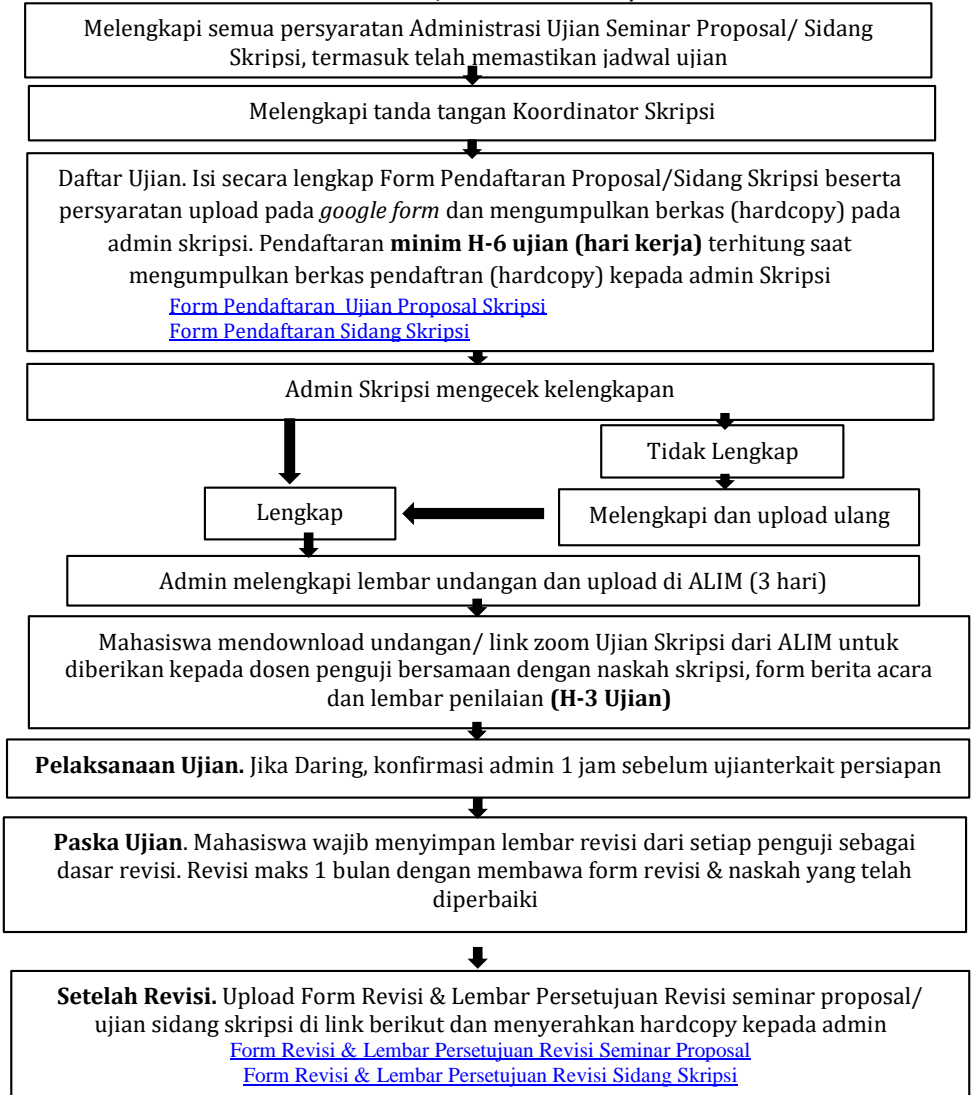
Melengkapi semua persyaratan Administrasi Ujian Seminar Proposal/ Sidang Skripsi, termasuk telah memastikan jadwal ujian

Melengkapi tanda tangan Koordinator Skripsi

Daftar Ujian. Isi secara lengkap Form Pendaftaran Proposal/Sidang Skripsi beserta persyaratan upload pada *google form* dan mengumpulkan berkas (hardcopy) pada admin skripsi. Pendaftaran **minim H-6 ujian (hari kerja)** terhitung saat mengumpulkan berkas pendaftran (hardcopy) kepada admin Skripsi
Form Pendaftaran Ujian Proposal Skripsi
Form Pendaftaran Sidang Skripsi

Admin Skripsi mengecek kelengkapan

Tidak Lengkap

Lengkap

Melengkapi dan upload ulang

Admin melengkapi lembar undangan dan upload di ALIM (3 hari)

Mahasiswa mendownload undangan/ link zoom Ujian Skripsi dari ALIM untuk diberikan kepada dosen penguji bersamaan dengan naskah skripsi, form berita acara dan lembar penilaian **(H-3 Ujian)**

**Pelaksanaan Ujian.** Jika Daring, konfirmasi admin 1 jam sebelum ujianterkait persiapan

**Paska Ujian**. Mahasiswa wajib menyimpan lembar revisi dari setiap penguji sebagai dasar revisi. Revisi maks 1 bulan dengan membawa form revisi & naskah yang telah diperbaiki

**Setelah Revisi.** Upload Form Revisi & Lembar Persetujuan Revisi seminar proposal/ ujian sidang skripsi di link berikut dan menyerahkan hardcopy kepada admin
Form Revisi & Lembar Persetujuan Revisi Seminar Proposal
Form Revisi & Lembar Persetujuan Revisi Sidang Skripsi